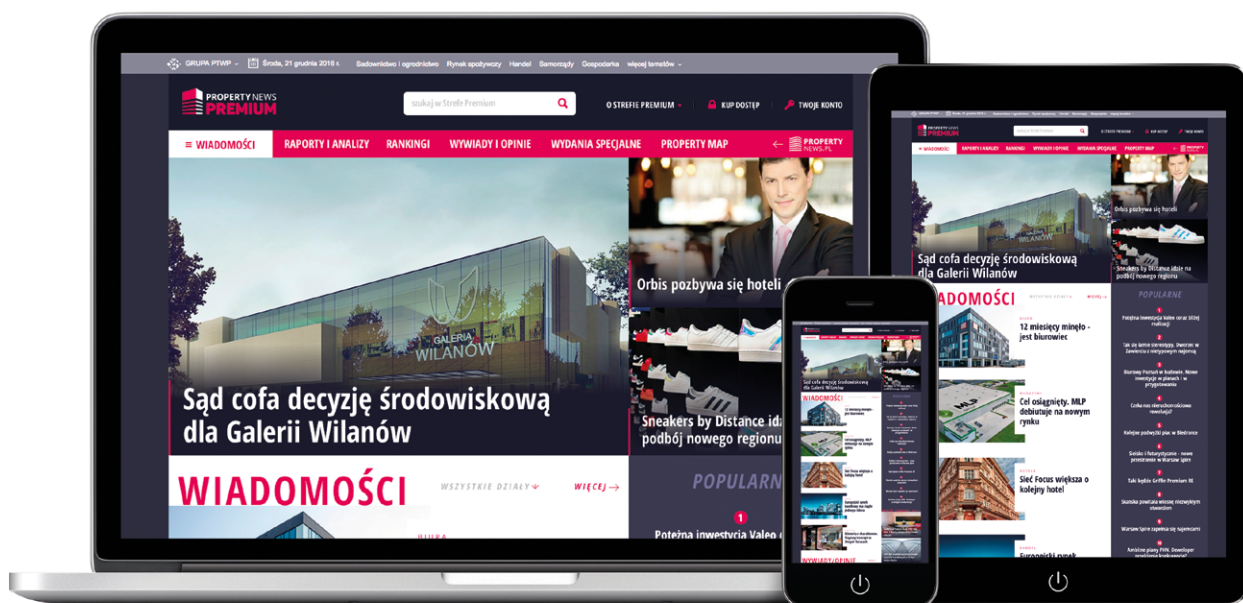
GRUPA PTWP Środa, 21 grudnia 2016 r. Sadownictwo i ogrodnictwo Rynek spożywczy Handel Samorządy Gospodarka więcej tematów

PROPERTY NEWS PREMIUM

szukaj w Strefie Premium

O STREFIE PREMIUM KUP DOSTĘP TWOJE KONTO

≡ WIADOMOŚCI RAPORTY I ANALIZY RANKINGI WYWIADY I OPINIE WYDANIA SPECJALNE PROPERTY MAP PROPERTY NEWS.PL

GALERIA WILANÓW

Sąd cofa decyzję środowiskową dla Galerii Wilanów

Orbis pozbywa się hoteli

Sneakers by Distance ida podbój nowego regionu

WIADOMOŚCI WSZYSTKIE DZIAŁY WIĘCEJ

POPULARNE

1

Potężna inwestycja Valeo

12 miesięcy minęło - jest biurowiec

Cel osiągnięty. MLP debiutuje na nowym rynku

Sieć Focus większa o kolejny hotel

Europejski rynek

Potężna inwestycja Valeo coraz bliżej realizacji

Tak się łamie stereotypy. Dworzec w Zawierciu z mieszanym regionem

Biurowy Poznań w budowie. Nowe inwestycje w planach i w przygotowaniu

Czeka nas nieruchomościowa rewolucja?

Kolejne pożegnanie w Bielanach

Siódmy i futurystyczne - nowe przestrzenie w Warszawie

Tak będzie Griffin Premium RE

Skanska powstaje wiosną niezwykłym obiektem

Warsaw Spire zapełnia się najemcami

Ambitne plany PHN. Deweloper

WYWIADY I OPINIE